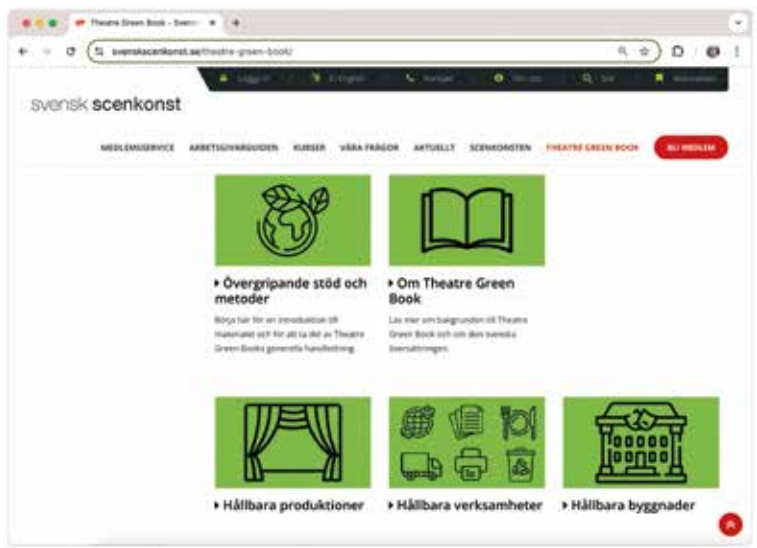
Theatre Green Book – Svensk

svenskscenkonst.se/theatre-green-book/

Logga in | In English | Kontakt | Om oss | Sök | Annonser

svensk scenkonst

MEDLEMSSERVICE ARBETSGIVARGUIDEN KURSER VÅRA FRÅGOR AKTUELLT SCENKONSTEN THEATRE GREEN BOOK BLI MEDLEM

▸ Övergripande stöd och metoder

Börja här för en introduktion till materialet och för att ta del av Theatre Green Books generella handledning.

▸ Om Theatre Green Book

Läs mer om bakgrunden till Theatre Green Book och om den svenska översättningen.

▸ Hållbara produktioner

▸ Hållbara verksamheter

▸ Hållbara byggnader